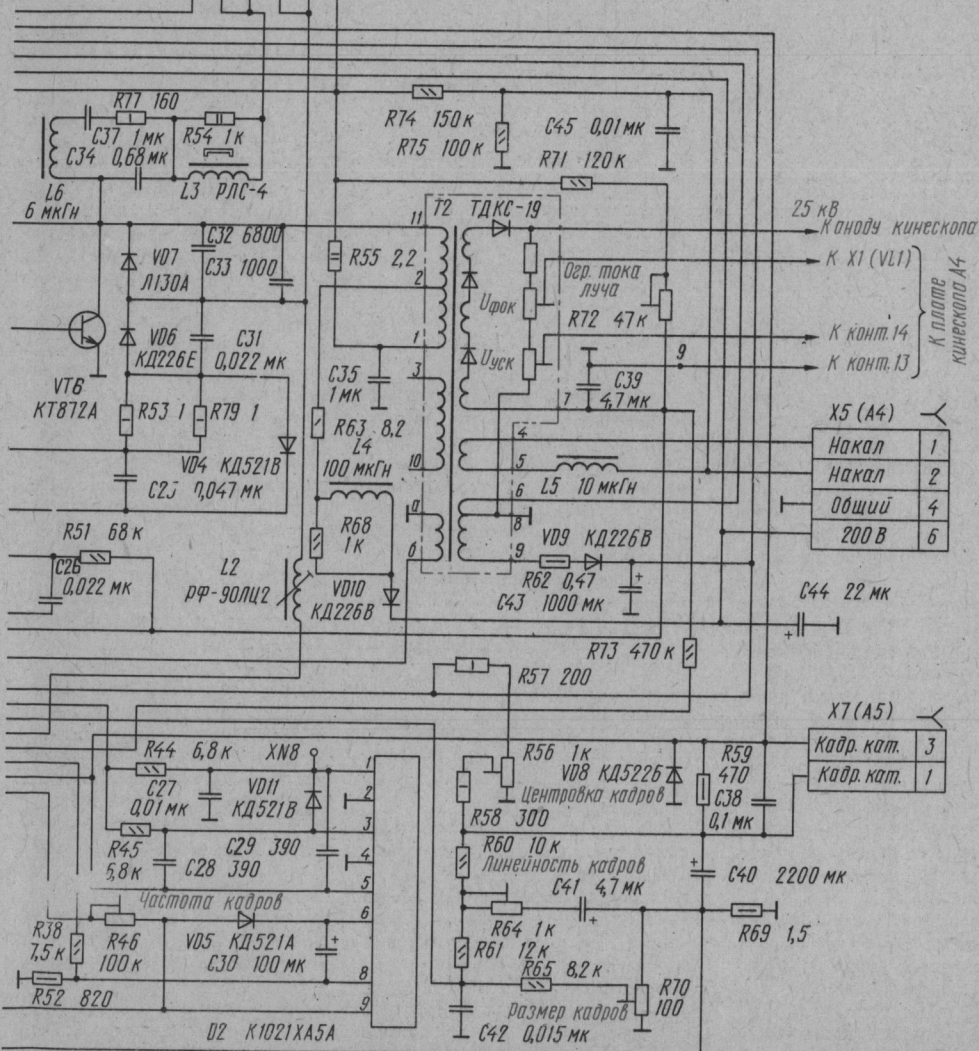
R77 160
C37 1мк
R54 1к
C34 0,68мк
L3 РЛС-4
L6
6 мкГн
R74 150к
R75 100к
C45 0,01мк
R71 120к
T2 ТДКС-19
25 кВ
К аноду кинескопа
К X1 (VL1)
К плате кинескопа А4
К конт. 14
К конт. 13
C32 6800
VD7
Л130А
C33 1000
R55 2,2
11
2
1
3
10
Огр. тока луча
Uфок
Uуск
R72 47к
9
7
C39
4,7мк
VD6
КД226Е
C31
0,022 мк
C35
1мк
VT6
КТ872А
R53 1
R79 1
R63 8,2
L4
100 мкГн
VD4 КД521В
C25 0,047 мк
X5 (А4)
| Накал | 1 |
| Накал | 2 |
| Общий | 4 |
| 200 В | 6 |
4
5
L5 10 мкГн
6
8
VD9 КД226В
9
R62 0,47
C43 1000 мк
R68
1к
R51 68к
C26
0,022 мк
L2
РФ-90ЛЦ2
VD10
КД226В
C44 22 мк
R73 470к
R57 200
X7 (А5)
| Кадр. кат. | 3 |
| Кадр. кат. | 1 |
R44 6,8к
XN8
C27
0,01мк
VD11
КД521В
1
2
3
4
5
6
8
9
R56 1к
VD8 КД522Б
Центровка кадров
R59
470
C38
0,1 мк
R58 300
R45
5,8к
C28 390
C29 390
R60 10к
Линейность кадров
C40 2200 мк
Частота кадров
C41 4,7 мк
R38
7,5к
R46
100к
VD5 КД521А
C30 100 мк
R64 1к
R61 12к
R69 1,5
R65 8,2к
Размер кадров
R70
100
R52 820
D2 К1021ХА5А
C42 0,015 мк